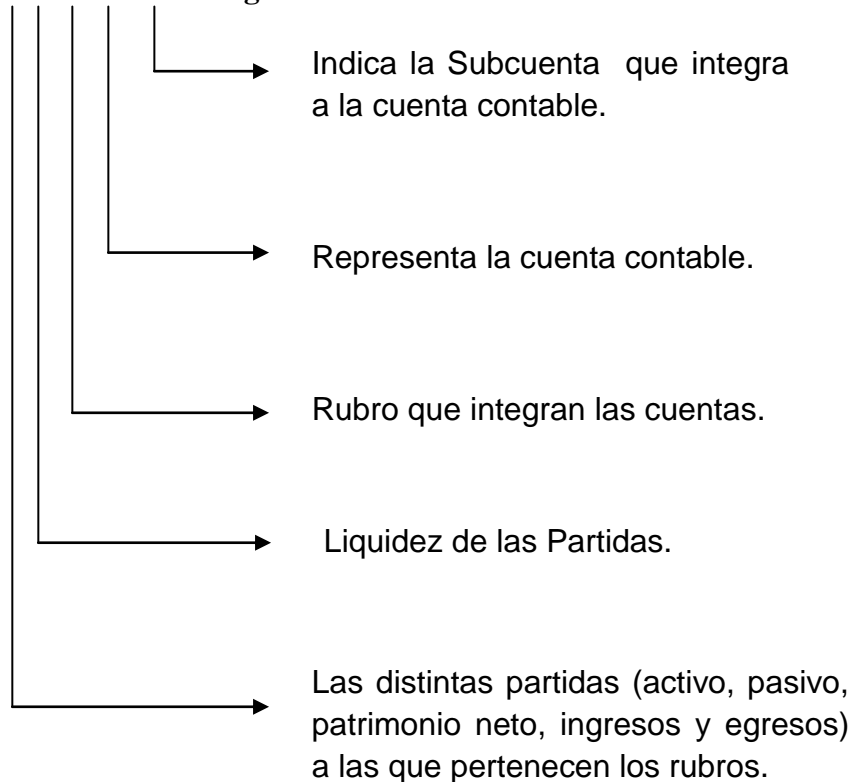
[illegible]

Indica la Subcuenta que integra a la cuenta contable.

Representa la cuenta contable.

Rubro que integran las cuentas.

Liquidez de las Partidas.

Las distintas partidas (activo, pasivo, patrimonio neto, ingresos y egresos) a las que pertenecen los rubros.